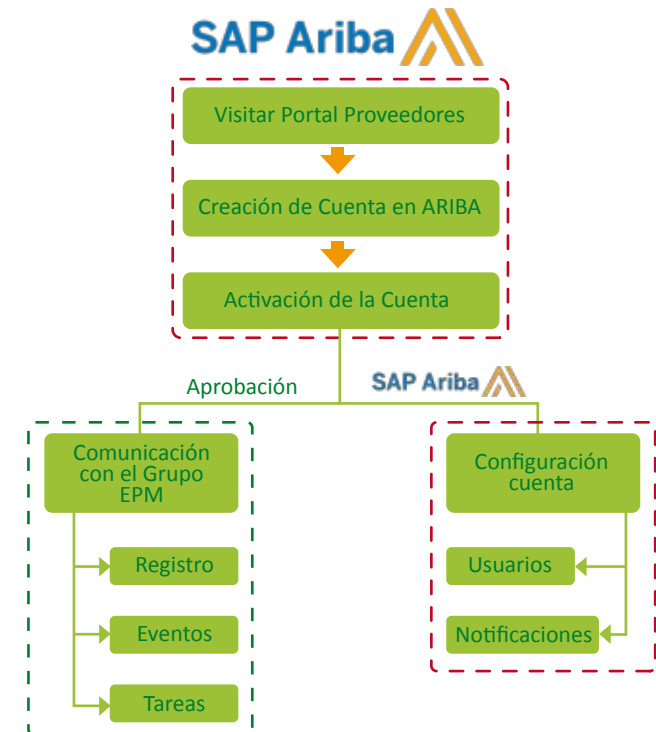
SAP Ariba

Visitar Portal Proveedores

Creación de Cuenta en ARIBA

Activación de la Cuenta

Aprobación

SAP Ariba

Comunicación con el Grupo EPM

Registro

Eventos

Tareas

Configuración cuenta

Usuarios

Notificaciones